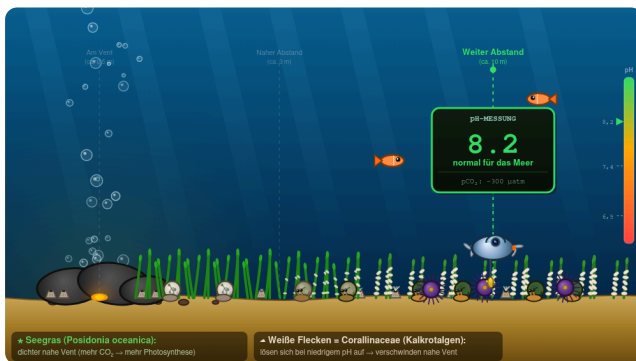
Am Vent
(ca. 0 m)

Naher Abstand
(ca. 3 m)

Weiter Abstand
(ca. 10 m)

pH

pH-MESSUNG
8.2
normal für das Meer
pCO₂: ~300 µatm

8,2
7,4
6,5

★ Seegras (Posidonia oceanica):
dichter nahe Vent (mehr $CO_2$ → mehr Photosynthese)

▲ Weiße Flecken = Corallinaceae (Kalkrotalgen):
lösen sich bei niedrigem pH auf → verschwinden nahe Vent